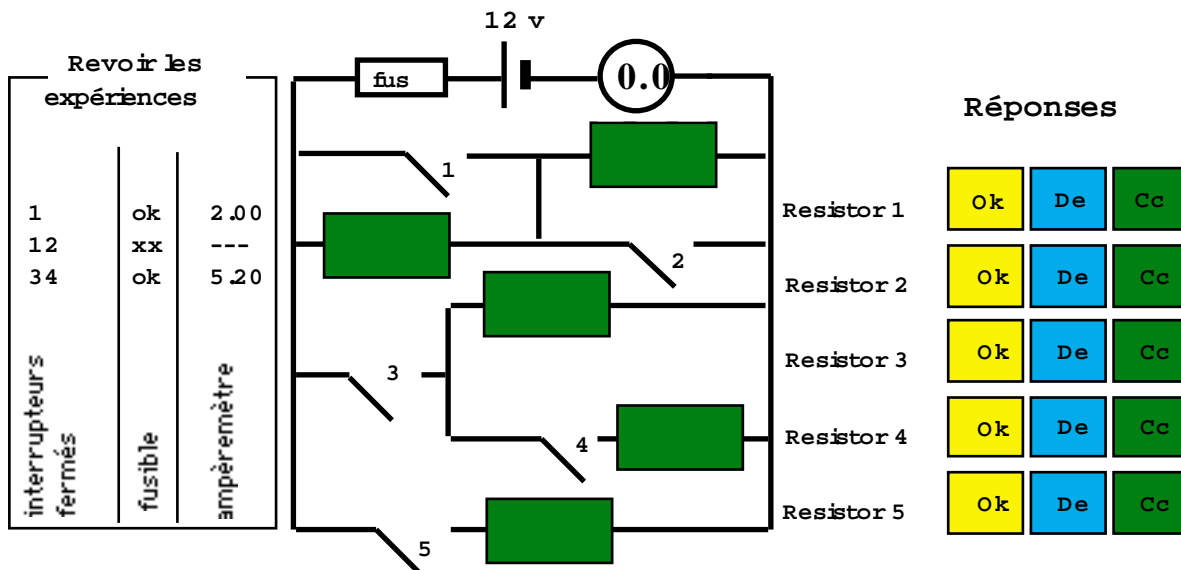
Revoir les expériences

| interrupteurs fermés | fusible | ampèremètre |
|---|---|---|
| 1 | ok | 2.00 |
| 12 | xx | --- |
| 34 | ok | 5.20 |

12 v

fus

0.0

1

2

3

4

5

Resistor 1

Resistor 2

Resistor 3

Resistor 4

Resistor 5

Réponses

Ok De Cc

Ok De Cc

Ok De Cc

Ok De Cc

Ok De Cc